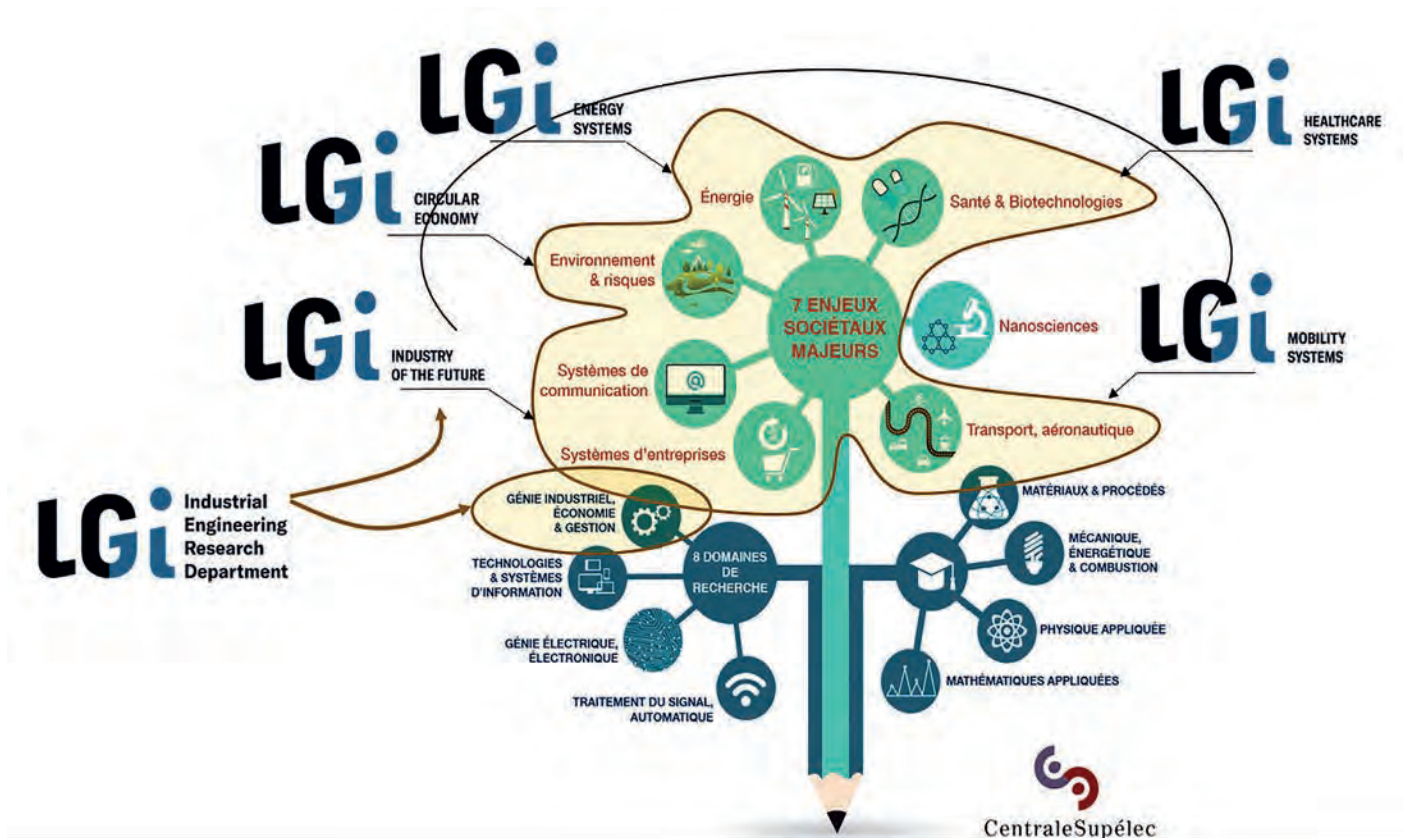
LGi ENERGY SYSTEMS

LGi HEALTHCARE SYSTEMS

LGi CIRCULAR ECONOMY

LGi MOBILITY SYSTEMS

LGi INDUSTRY OF THE FUTURE

LGi Industrial Engineering Research Department

Énergie

Santé & Biotechnologies

Environnement & risques

7 ENJEUX SOCIÉTAUX MAJEURS

Nanosciences

Systèmes de communication

Transport, aéronautique

Systèmes d'entreprises

GÉNIE INDUSTRIEL, ÉCONOMIE & GESTION

8 DOMAINES DE RECHERCHE

MATÉRIAUX & PROCÉDÉS

TECHNOLOGIES & SYSTÈMES D'INFORMATION

MÉCANIQUE, ÉNERGÉTIQUE & COMBUSTION

GÉNIE ÉLECTRIQUE, ÉLECTRONIQUE

PHYSIQUE APPLIQUÉE

MATHÉMATIQUES APPLIQUÉES

TRAITEMENT DU SIGNAL, AUTOMATIQUE

CentraleSupélec